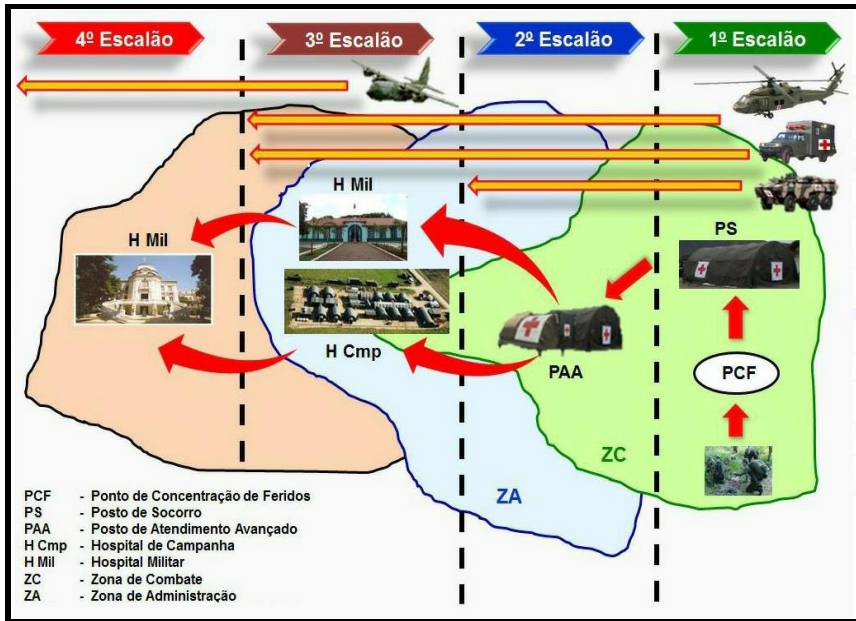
4º Escalão

3º Escalão

2º Escalão

1º Escalão

H Mil

H Mil

PS

H Cmp

PAA

PCF

ZC

ZA

| | |
|---|---|
| PCF | - Ponto de Concentração de Feridos |
| PS | - Posto de Socorro |
| PAA | - Posto de Atendimento Avançado |
| H Cmp | - Hospital de Campanha |
| H Mil | - Hospital Militar |
| ZC | - Zona de Combate |
| ZA | - Zona de Administração |